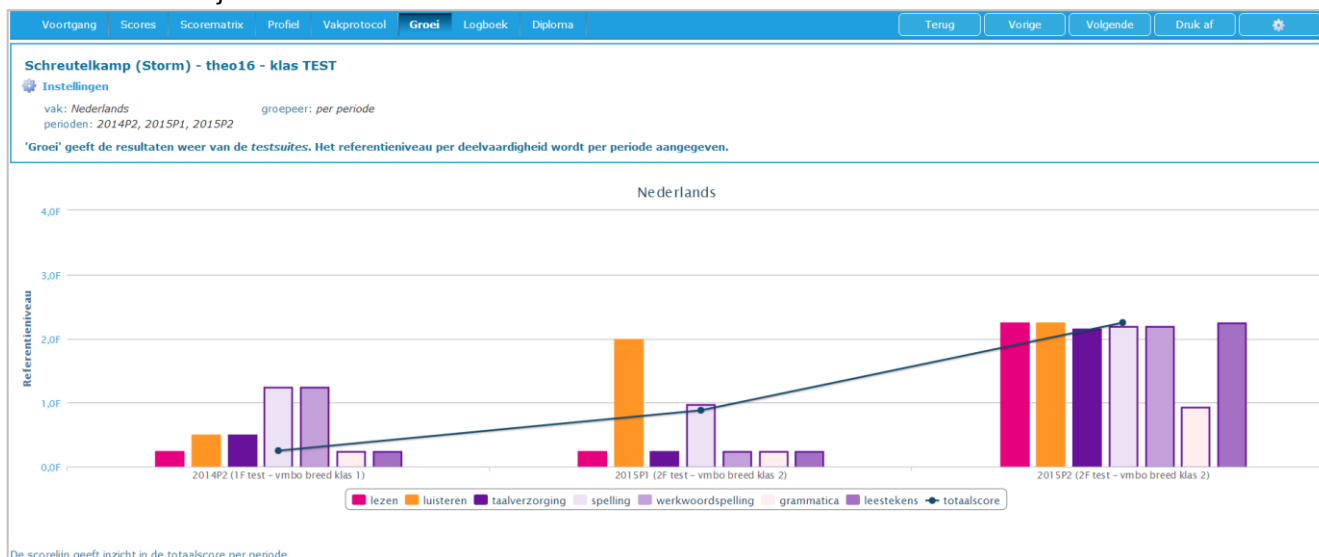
Voortgang | Scores | Scorematrix | Profiel | Vakprotocol | Groei | Logboek | Diploma

Terug | Vorige | Volgende | Druk af

Schreutelkamp (Storm) - theo16 - klas TEST

Instellingen

vak: Nederlands
groepeer: per periode
perioden: 2014P2, 2015P1, 2015P2

'Groei' geeft de resultaten weer van de testsuites. Het referentieniveau per deelvaardigheid wordt per periode aangegeven.

Nederlands

Referentieniveau

4,0F
3,0F
2,0F
1,0F
0,0F

2014P2 (1F test - vmbo breed klas 1)
2015P1 (2F test - vmbo breed klas 2)
2015P2 (2F test - vmbo breed klas 2)

lezen | luisteren | taalverzorging | spelling | werkwoordspelling | grammatica | leestekens | totaalscore

De scorelijn geeft inzicht in de totaalscore per periode